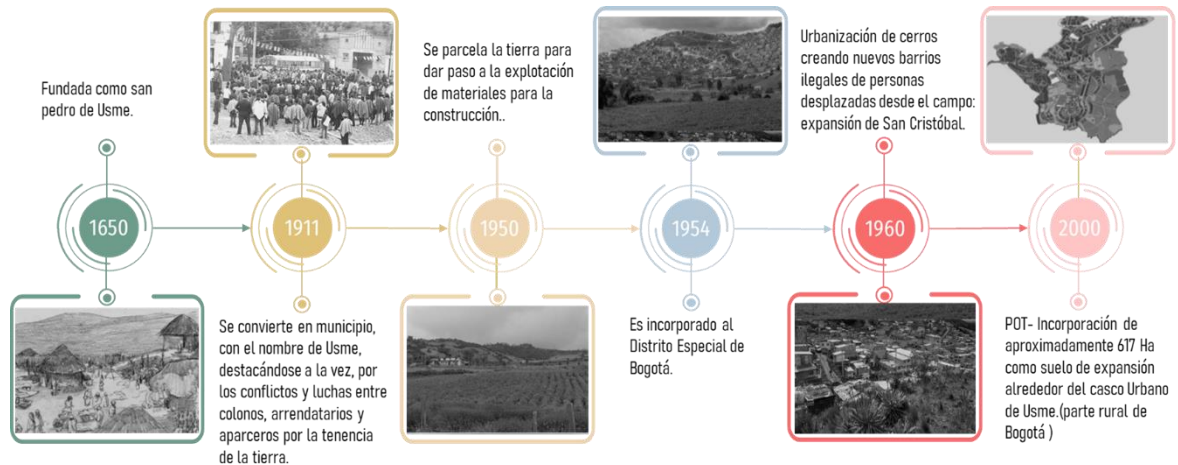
Fundada como san pedro de Usme.

1650

1911

Se convierte en municipio, con el nombre de Usme, destacándose a la vez, por los conflictos y luchas entre colonos, arrendatarios y aparceros por la tenencia de la tierra.

Se parcela la tierra para dar paso a la explotación de materiales para la construcción..

1950

1954

Es incorporado al Distrito Especial de Bogotá.

Urbanización de cerros creando nuevos barrios ilegales de personas desplazadas desde el campo: expansión de San Cristóbal.

1960

2000

POT- Incorporación de aproximadamente 617 Ha como suelo de expansión alrededor del casco Urbano de Usme.(parte rural de Bogotá )